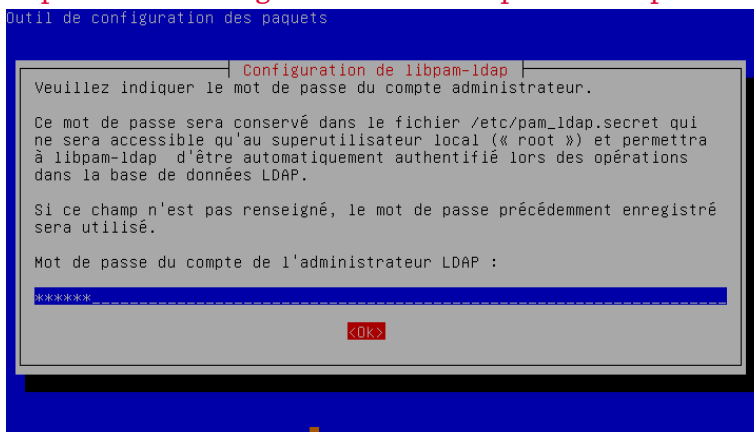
Outil de configuration des paquets

Configuration de libpam-ldap

Veuillez indiquer le mot de passe du compte administrateur.

Ce mot de passe sera conservé dans le fichier /etc/pam_ldap.secret qui ne sera accessible qu'au superutilisateur local (« root ») et permettra à libpam-ldap d'être automatiquement authentifié lors des opérations dans la base de données LDAP.

Si ce champ n'est pas renseigné, le mot de passe précédemment enregistré sera utilisé.

Mot de passe du compte de l'administrateur LDAP :

******

<Ok>